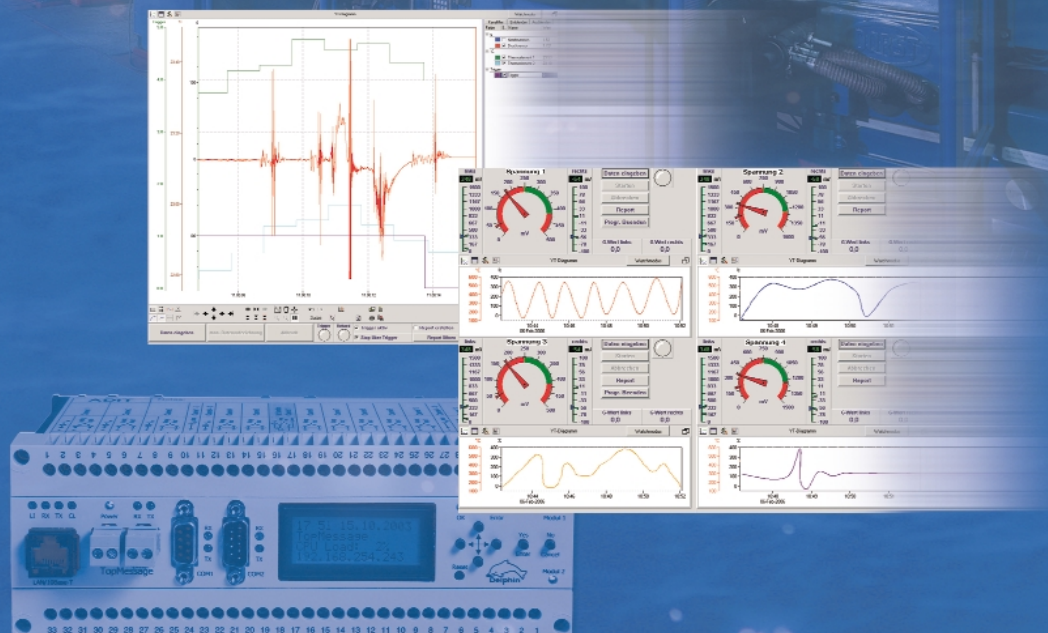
Spannung 1
Spannung 2
Spannung 3
Spannung 4
Daten eingeben
Report
Prog. Beenden
YT-Diagramm
Wertwerte
800
600
400
200
0
1 2 3 4 5 6 7 8 9 10 11 12 13 14 15 16 17 18 19 20 21 22 23 24 25 26 27 28 29 30
LI RX TX CL
Power
RX TX
LAN 10Base T
TopMessage
COM1
COM2
Reset
Modul 1
Modul 2
Delphin
33 32 31 30 29 28 27 26 25 24 23 22 21 20 19 18 17 16 15 14 13 12 11 10 9 8 7 6 5 4 3 2 1